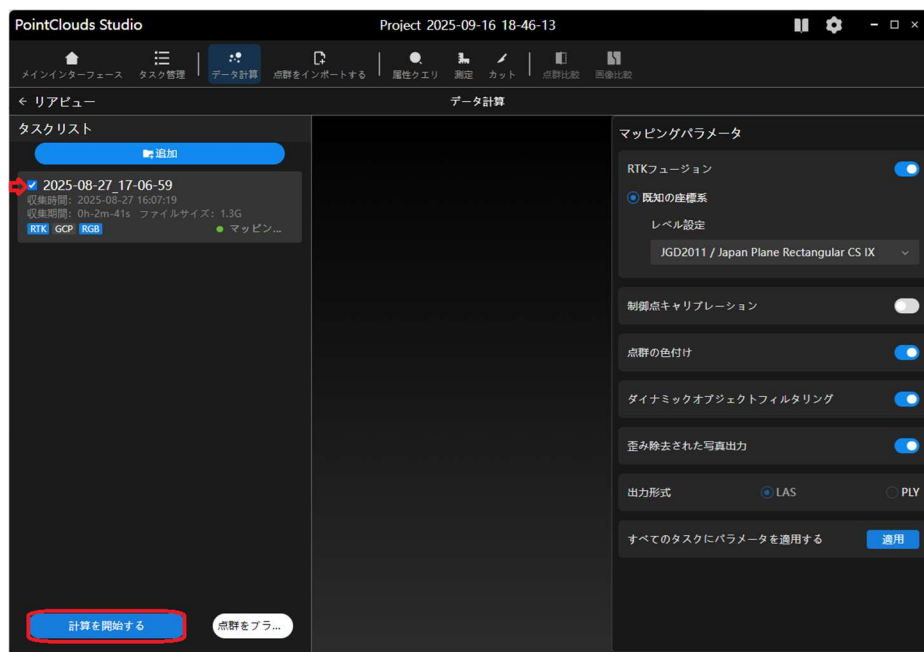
PointClouds Studio

Project 2025-09-16 18-46-13

メインインターフェース タスク管理 データ計算 点群をインポートする 属性クエリ 測定 カット 点群比較 画像比較

← リアビュー

データ計算

タスクリスト

追加

2025-08-27_17-06-59
収集時間: 2025-08-27 16:07:19
収集期間: 0h-2m-41s ファイルサイズ: 1.3G
RTK GCP RGB ● マッピン...

計算を開始する

点群をプラ...

マッピングパラメータ

RTKフュージョン

既知の座標系

レベル設定

JGD2011 / Japan Plane Rectangular CS IX

制御点キャリブレーション

点群の色付け

ダイナミックオブジェクトフィルタリング

歪み除去された写真出力

出力形式 LAS PLY

すべてのタスクにパラメータを適用する 適用